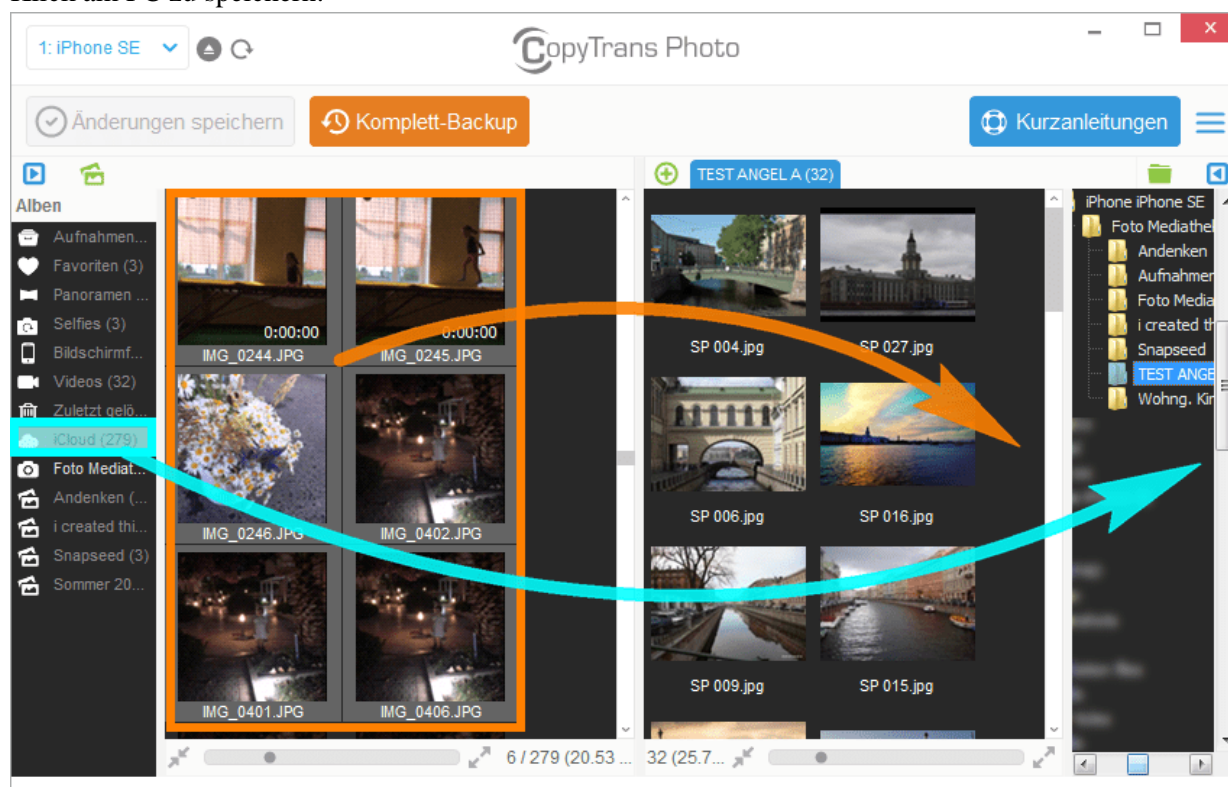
1: iPhone SE

CopyTrans Photo

Änderungen speichern

Komplett-Backup

Kurzanleitungen

Alben

Aufnahmen...
Favoriten (3)
Panoramen ...
Selfies (3)
Bildschirmf...
Videos (32)
Zuletzt gelö...
iCloud (279)
Foto Mediat...
Andenken (...
i created thi...
Snapseed (3)
Sommer 20...

0:00:00
IMG_0244.JPG
0:00:00
IMG_0245.JPG
IMG_0246.JPG
IMG_0402.JPG
IMG_0401.JPG
IMG_0406.JPG

6 / 279 (20.53 ...

TEST ANGEL A (32)

SP 004.jpg
SP 027.jpg
SP 006.jpg
SP 016.jpg
SP 009.jpg
SP 015.jpg

32 (25.7...

iPhone iPhone SE
Foto Mediathe
Andenken
Aufnahmen
Foto Media
i created th
Snapseed
TEST ANGE
Wohng. Ki